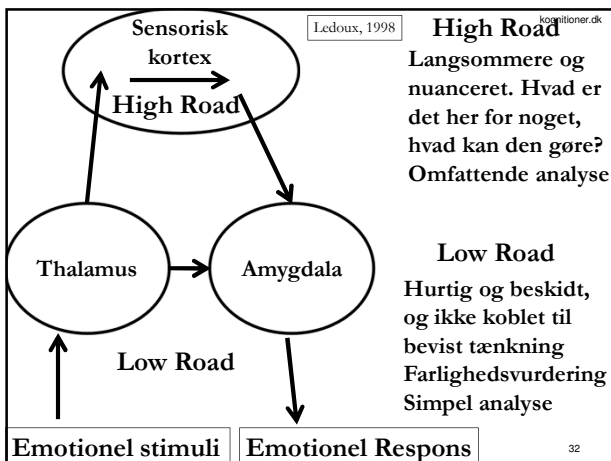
Sensorisk kortex

High Road

Ledoux, 1998

High Road

kognitioner.dk

Langsommere og nuanceret. Hvad er det her for noget, hvad kan den gøre? Omfattende analyse

Thalamus

Amygdala

Low Road

Hurtig og beskidt, og ikke koblet til bevist tænkning Farlighedsvurdering Simpel analyse

Low Road

Emotionel stimuli

Emotionel Respons

32